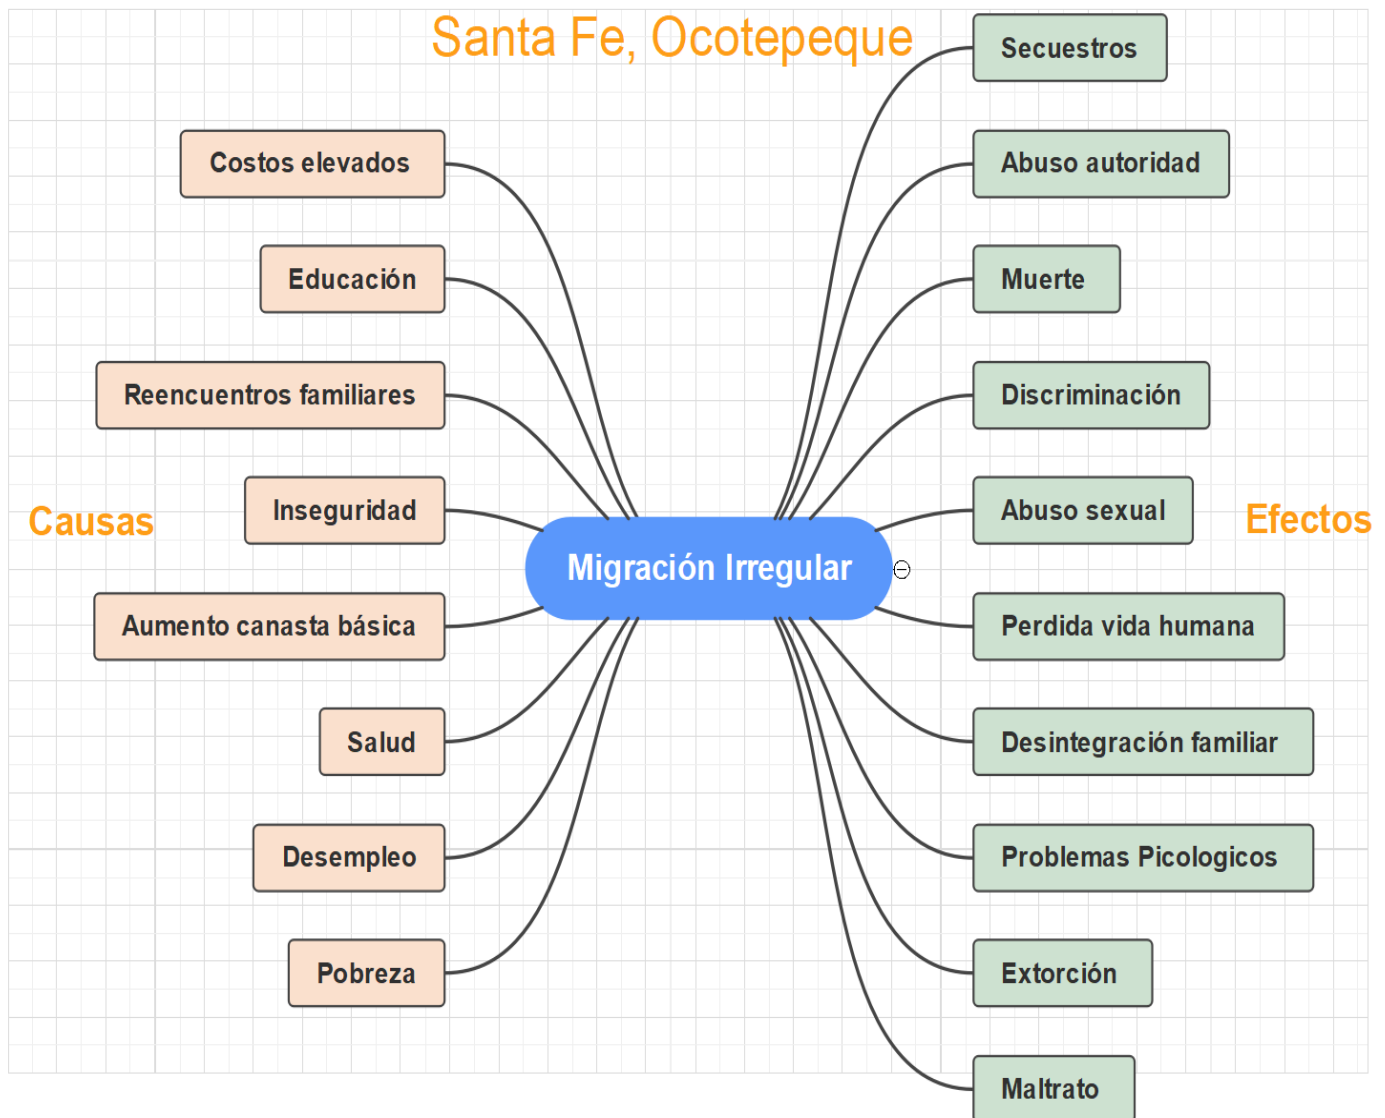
Santa Fe, Ocotepeque

Causas

Costos elevados

Educación

Reencuentros familiares

Inseguridad

Aumento canasta básica

Salud

Desempleo

Pobreza

Migración Irregular

Efectos

Secuestros

Abuso autoridad

Muerte

Discriminación

Abuso sexual

Perdida vida humana

Desintegración familiar

Problemas Picologicos

Extorción

Maltrato